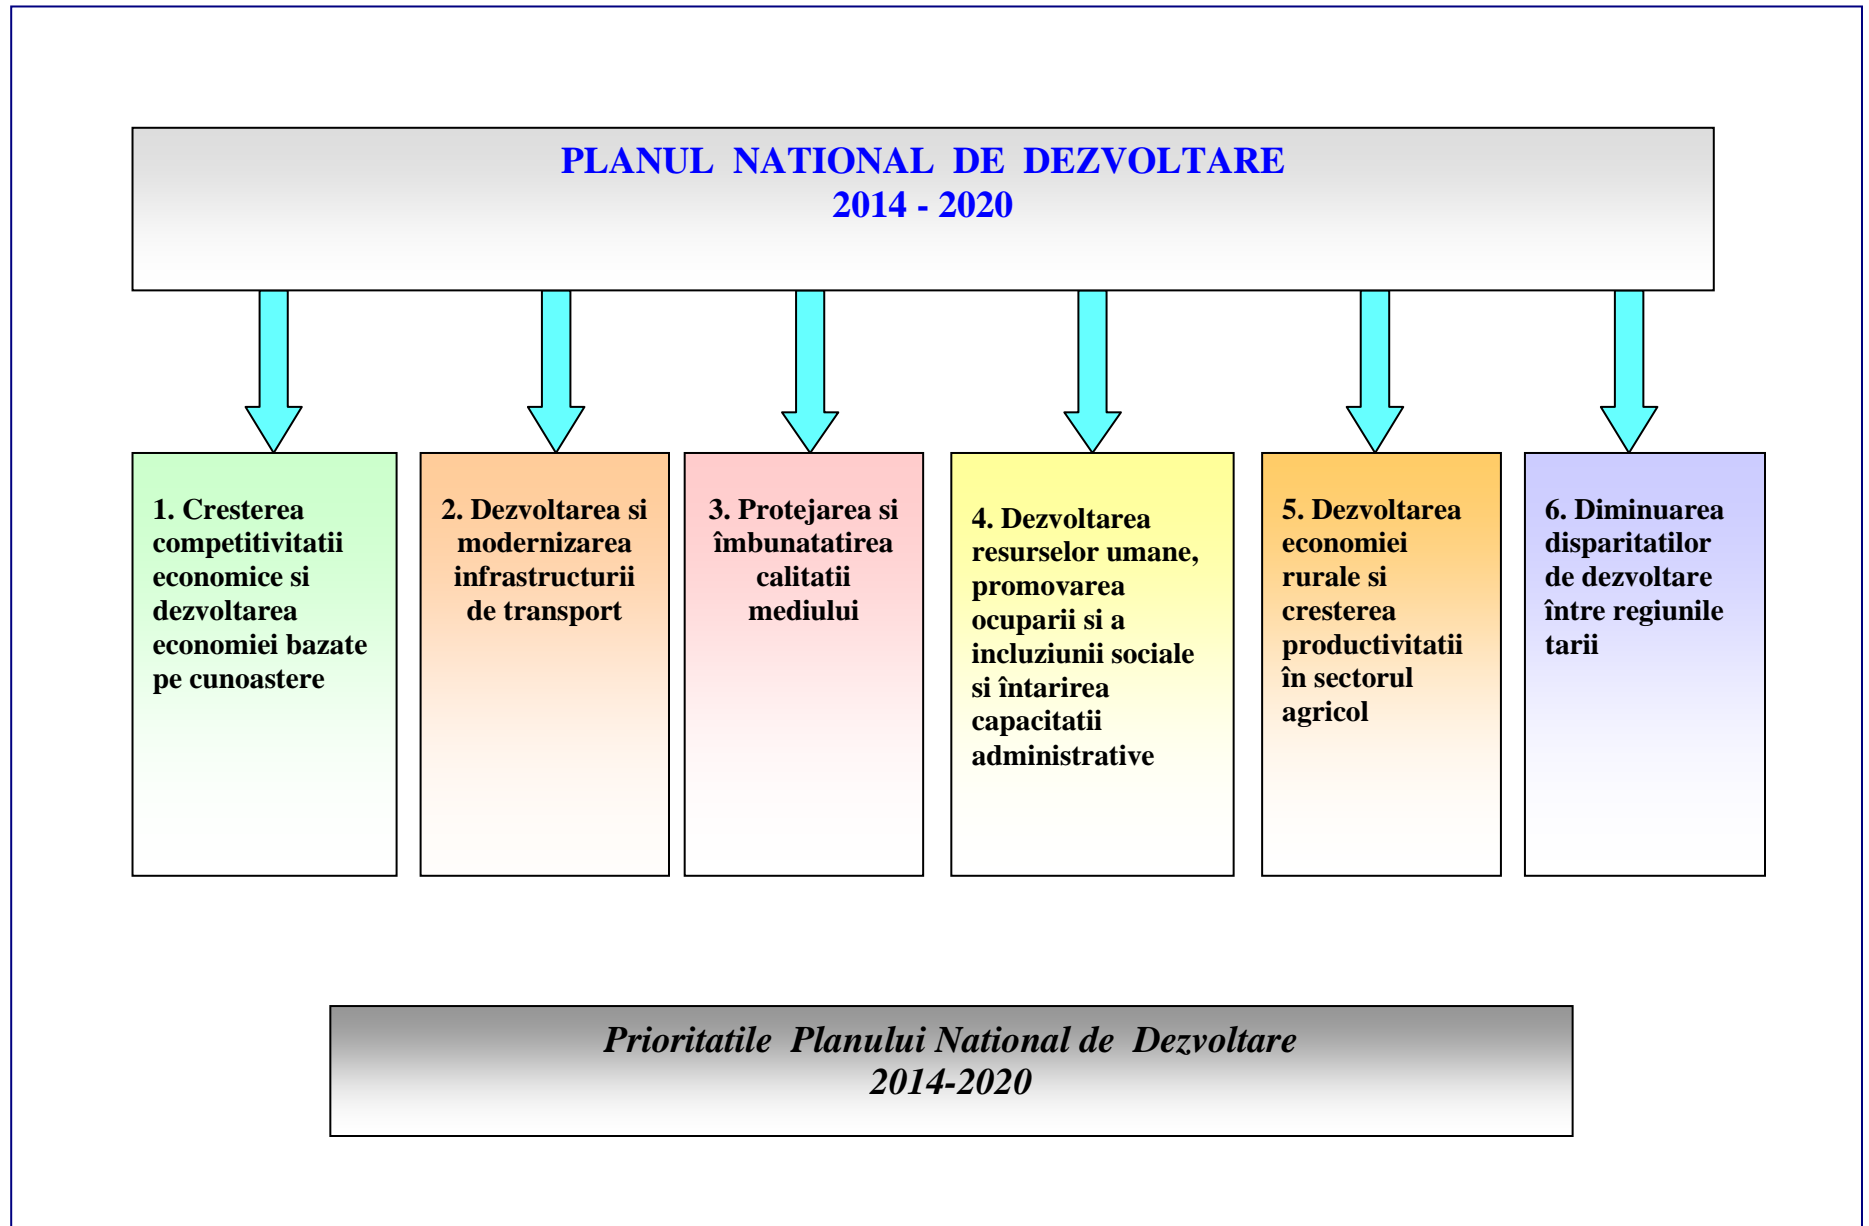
PLANUL NATIONAL DE DEZVOLTARE
2014 - 2020

1. Cresterea competitivitatii economice si dezvoltarea economiei bazate pe cunoastere

2. Dezvoltarea si modernizarea infrastructurii de transport

3. Protejarea si îmbunatatirea calitatii mediului

4. Dezvoltarea resurselor umane, promovarea ocuparii si a incluziunii sociale si întarirea capacitatii administrative

5. Dezvoltarea economiei rurale si cresterea productivitatii în sectorul agricol

6. Diminuarea disparitatilor de dezvoltare între regiunile tarii

Prioritatile Planului National de Dezvoltare
2014-2020